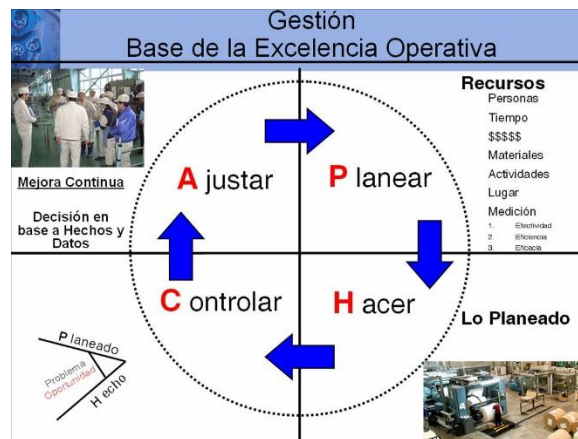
Gestión
Base de la Excelencia Operativa

Recursos
Personas
Tiempo
$$$$$
Materiales
Actividades
Lugar
Medición
1. Efectividad
2. Eficiencia
3. Eficacia

Mejora Continua

Decisión en base a Hechos y Datos

A justar

P lanear

C ontrolar

H acer

Lo Planeado

P laneado
Problema
Oportunidad
H echo